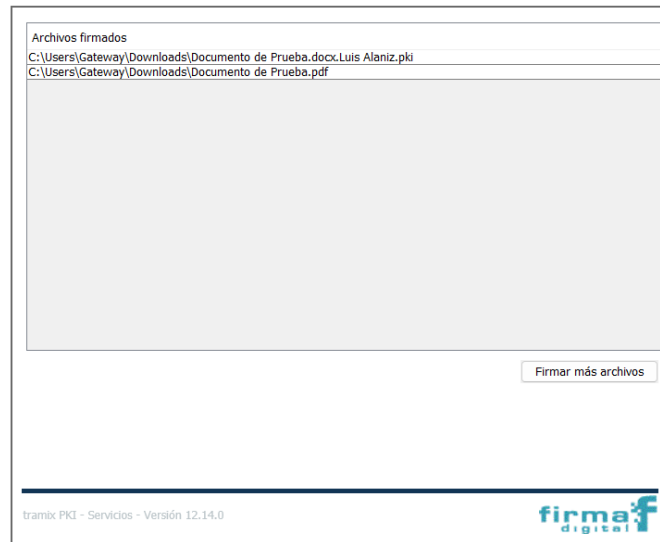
Archivos firmados

C:\Users\Gateway\Downloads\Documento de Prueba.docx.Luis Alaniz.pki
C:\Users\Gateway\Downloads\Documento de Prueba.pdf

Firmar más archivos

tramix PKI - Servicios - Versión 12.14.0

firma digital